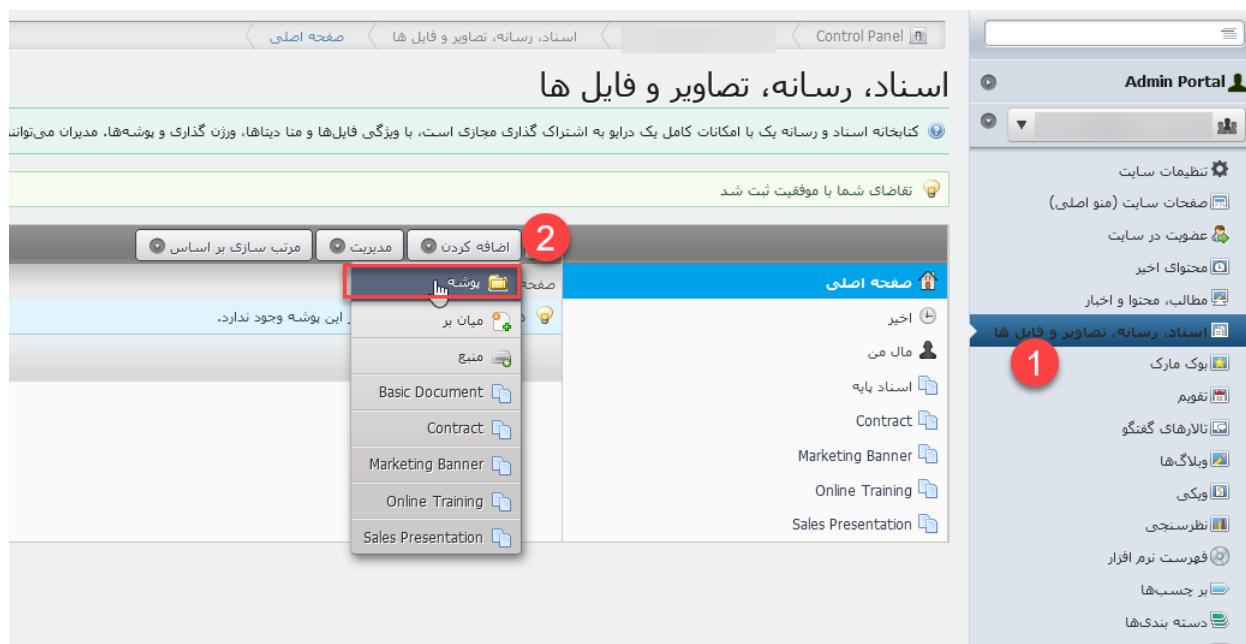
Control Panel
اسناد، رسانه، تصاویر و فایل ها
صفحه اصلی

اسناد، رسانه، تصاویر و فایل ها

کتابخانه اسناد و رسانه یک با امکانات کامل یک درایو به اشتراک گذاری مجازی است، با ویژگی فایل‌ها و متا دیتاها، وزن گذاری و پوشه‌ها. مدیران می‌توانن

تقاضای شما با موفقیت ثبت شد

اضافه کردن
مدیریت
مرتب سازی بر اساس
2

صفحه اصلی
اخیر
مال من
اسناد پایه
Contract
Marketing Banner
Online Training
Sales Presentation

صفحه
پوشه
میان بر
منبع
Basic Document
Contract
Marketing Banner
Online Training
Sales Presentation

این پوشه وجود ندارد.

Admin Portal
تنظیمات سایت
صفحات سایت (منو اصلی)
عضویت در سایت
محتوای اخیر
مطالب، محتوا و اخبار
اسناد، رسانه، تصاویر و فایل ها
1
بوک مارک
تقویم
تالارهای گفتگو
وبلاگ‌ها
ویکی
نظرسنجی
فهرست نرم افزار
بر چسب‌ها
دسته بندی‌ها